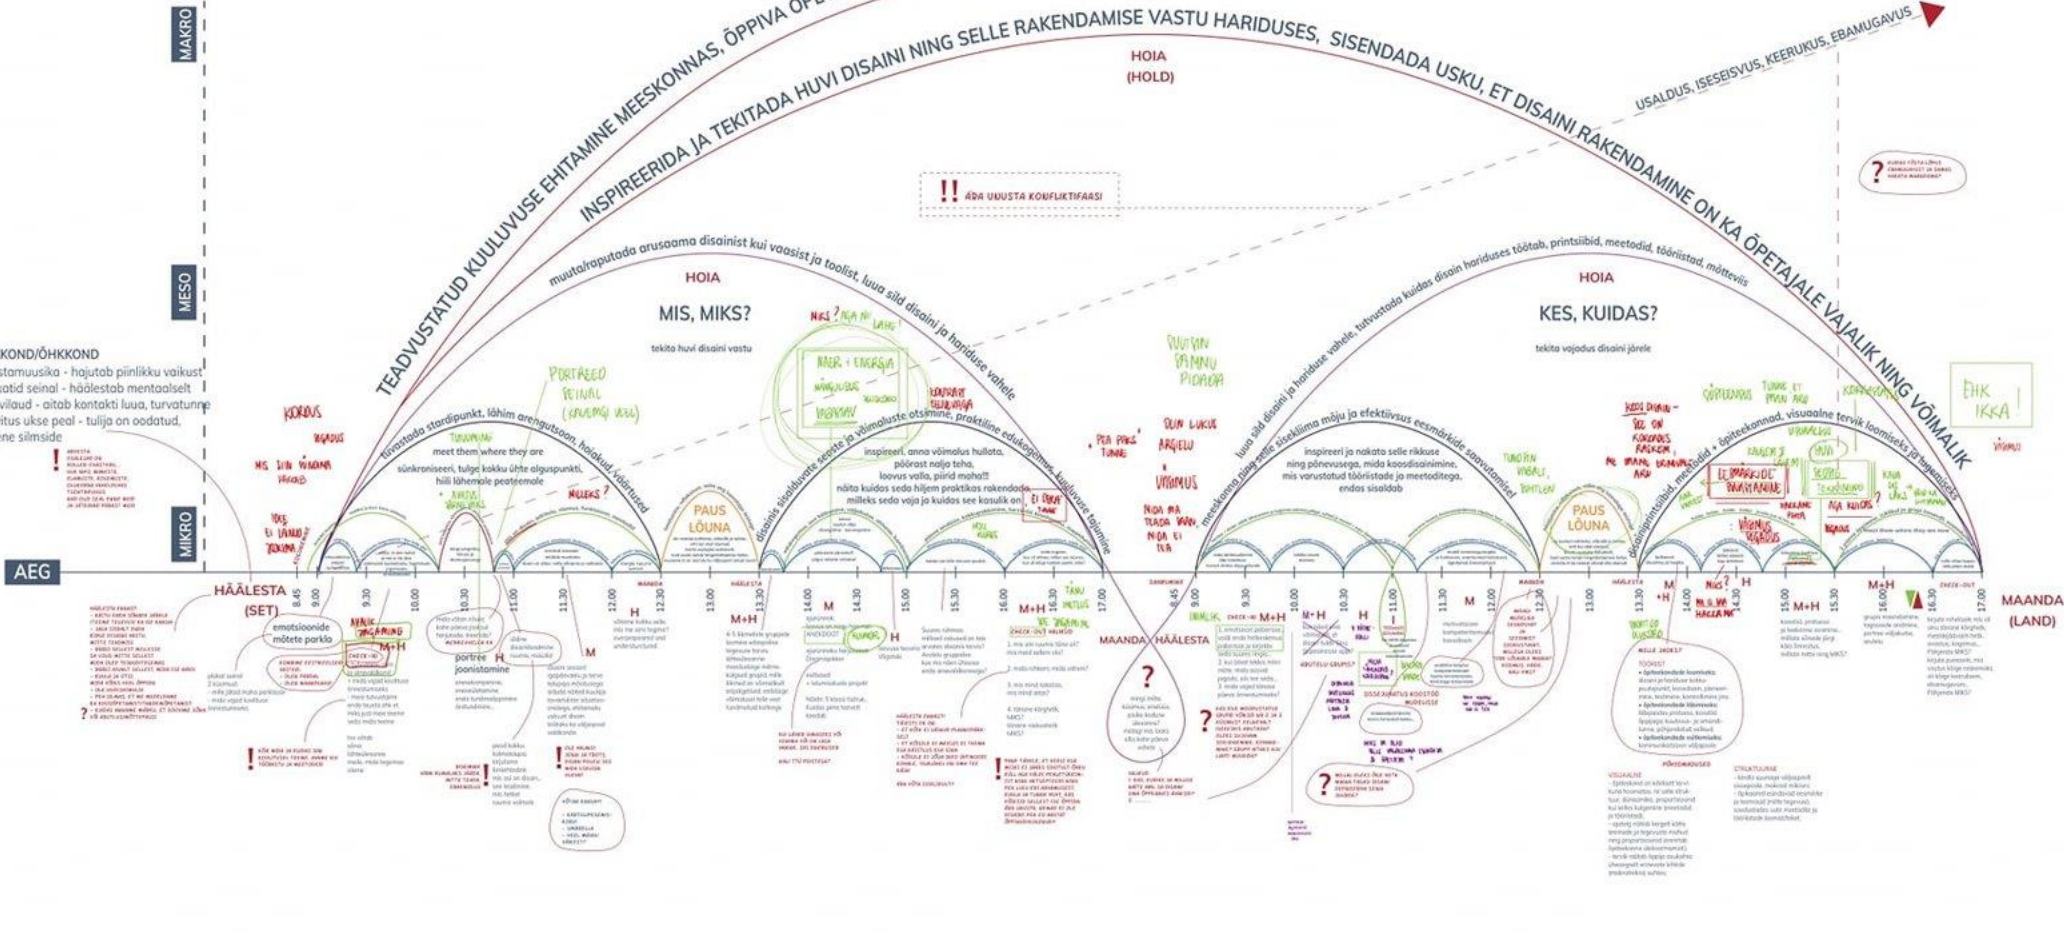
MAKRO

MESO

MIKRO

AEG

TEADVUSTATUD KUULUVUSE EHITAMINE MEESKONNAS, ÕPPIVA ÕP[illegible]

INSPIREERIDA JA TEKITADA HUVI DISAINI NING SELLE RAKENDAMISE VASTU HARIDUSES, SISENDADA USKU, ET DISAINI RAKENDAMINE ON KA ÕPETAJALE VAJALIK NING VÕIMALIK

USALDUS, ISESEISVUS, KEERUKUS, EBAMUGAVUS

HOIA
(HOLD)

!! ÄRA UUUSTA KONFLIKTIFAASI

muuta/raputada arusaama disainist kui vaasist ja toolist, luua sild disaini ja hariduse vahele

luua sild disaini ja hariduse vahele, tutvustada kuidas disain hariduses töötab, printsiibid, meetodid, tööriistad, mõtteviis

HOIA

MIS, MIKS?

tekita huvi disaini vastu

HOIA

KES, KUIDAS?

tekita vajadus disaini järele

KOND/ÕHKKOND
stamuusika - hajutab piinlikku vaikust
atid seinal - häälestab mentaalselt
vilaud - aitab kontakti luua, turvatunne
itus ukse peal - tulija on oodatud,
ene silmside

tutvustada stardipunkt, lähim arengutsoon, hoiakud, väärtused

meet them where they are

sünkroniseeri, tulge kokku ühte alguspunkti, hiili lähemale peateemale

PORTREED SEINAL

disainis sisalduvate seoste ja võimaluste otsimine, praktiline edukogemus, kuuluvuse tajumine

inspireeri, anna võimalus hullata, pöörast nalja teha, loovus valla, piirid maha!!!
näita kuidas seda hiljem praktikas rakendada, milleks seda vaja ja kuidas see kasulik on

meeskonna ning selle sisekliima mõju ja efektiivsus eesmärkide saavutamisel

inspireeri ja nakata selle rikkuse ning põnevusega, mida koosdisainimine, mis varustatud tööriistade ja meetoditega, endas sisaldab

disainiprintsiibid, meetodid + õpiteekonnad, visuaalne tervik loomiseks ja kogemiseks

PAUS
LÕUNA

PAUS
LÕUNA

EHK IKKA!

HÄÄLESTA
(SET)

MAANDA HÄÄLESTA

MAANDA
(LAND)

8.45 9.00 9.30 10.00 10.30 11.00 11.30 12.00 12.30 13.00 13.30 14.00 14.30 15.00 15.30 16.00 16.30 17.00

8.45 9.00 9.30 10.00 10.30 11.00 11.30 12.00 12.30 13.00 13.30 14.00 14.30 15.00 15.30 16.00 16.30

emotsioonide mõtete parkla

portree joonistamine

M+H

M

H

CHECK-OUT

DISSEKUSSIOON KOOSTÖÖ MUDELISSE

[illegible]